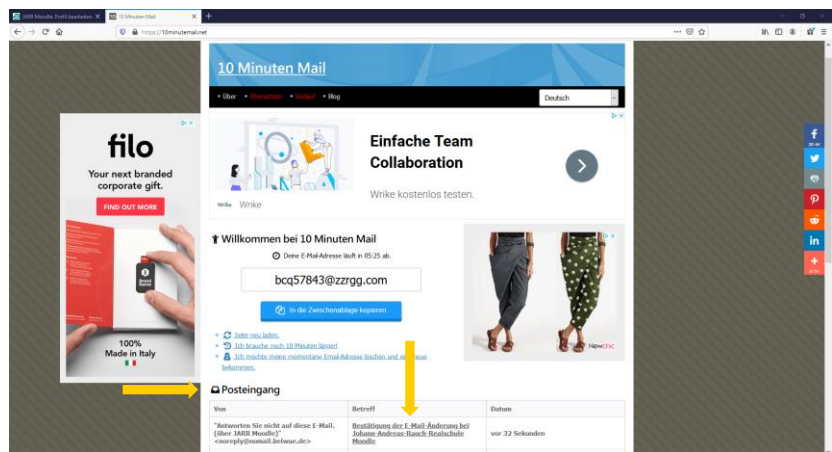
JARR Moodle: Profil bearbeiten ×
10 Minuten Mail ×
https://10minutemail.net

10 Minuten Mail

• Über • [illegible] • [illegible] • Blog
Deutsch

filo
Your next branded corporate gift.
FIND OUT MORE
100%
Made in Italy

Einfache Team Collaboration
Wrike kostenlos testen.
Wrike Wrike

Willkommen bei 10 Minuten Mail
Deine E-Mail-Adresse läuft in 05:25 ab.
bcq57843@zzrgg.com
In die Zwischenablage kopieren

• Seite neu laden.
• Ich brauche noch 10 Minuten länger!
• Ich möchte meine momentane Email-Adresse löschen und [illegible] bekommen.

Newchic

Posteingang

| Von | Betreff | Datum |
|---|---|---|
| "Antworten Sie nicht auf diese E-Mail. (über JARR Moodle)" <noreply@nomail.belwue.de> | Bestätigung der E-Mail-Änderung bei Johann-Andreas-Rauch-Realschule Moodle | vor 32 Sekunden |